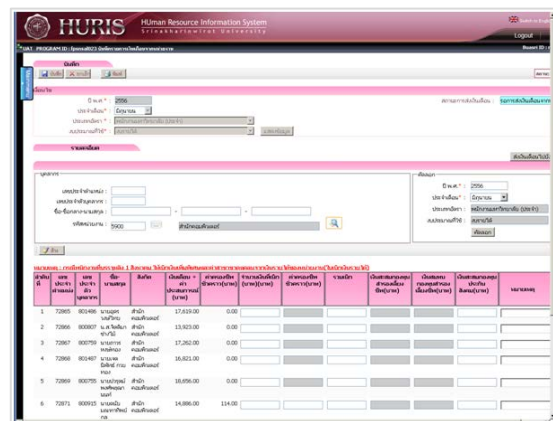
HURIS HUman Resource Information System
Srinakharinwirot University

Logout

UAT_PROGRAM ID : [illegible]

บันทึก

ปี พ.ศ.* : 2556
ประจำเดือน* : มิถุนายน
ประเภทบุคลากร :
งบประมาณที่ใช้* :

รายละเอียด

ค้นหา
ปี พ.ศ.* : 2556
ประจำเดือน : มิถุนายน

รหัสหน่วยงาน : 5900 สำนักคอมพิวเตอร์

| ลำดับที่ | เลขประจำตำแหน่ง | เลขประจำตัวบุคลากร | ชื่อ-นามสกุล | สังกัด | เงินเดือน+ค่าประสบการณ์(บาท) | | | | | | | | หมายเหตุ |
|---|---|---|---|---|---|---|---|---|---|---|---|---|---|
| 1 | 72865 | 801486 | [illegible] | สำนักคอมพิวเตอร์ | 17,619.00 | 0.00 | | | | | | | |
| 2 | 72866 | 800807 | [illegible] | สำนักคอมพิวเตอร์ | 13,923.00 | 0.00 | | | | | | | |
| 3 | 72867 | 800759 | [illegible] | สำนักคอมพิวเตอร์ | 17,262.00 | 0.00 | | | | | | | |
| 4 | 72868 | 801407 | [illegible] | สำนักคอมพิวเตอร์ | 16,821.00 | 0.00 | | | | | | | |
| 5 | 72869 | 800755 | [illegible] | สำนักคอมพิวเตอร์ | 16,656.00 | 0.00 | | | | | | | |
| 6 | 72871 | 800915 | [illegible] | สำนักคอมพิวเตอร์ | 14,886.00 | 114.00 | | | | | | | |